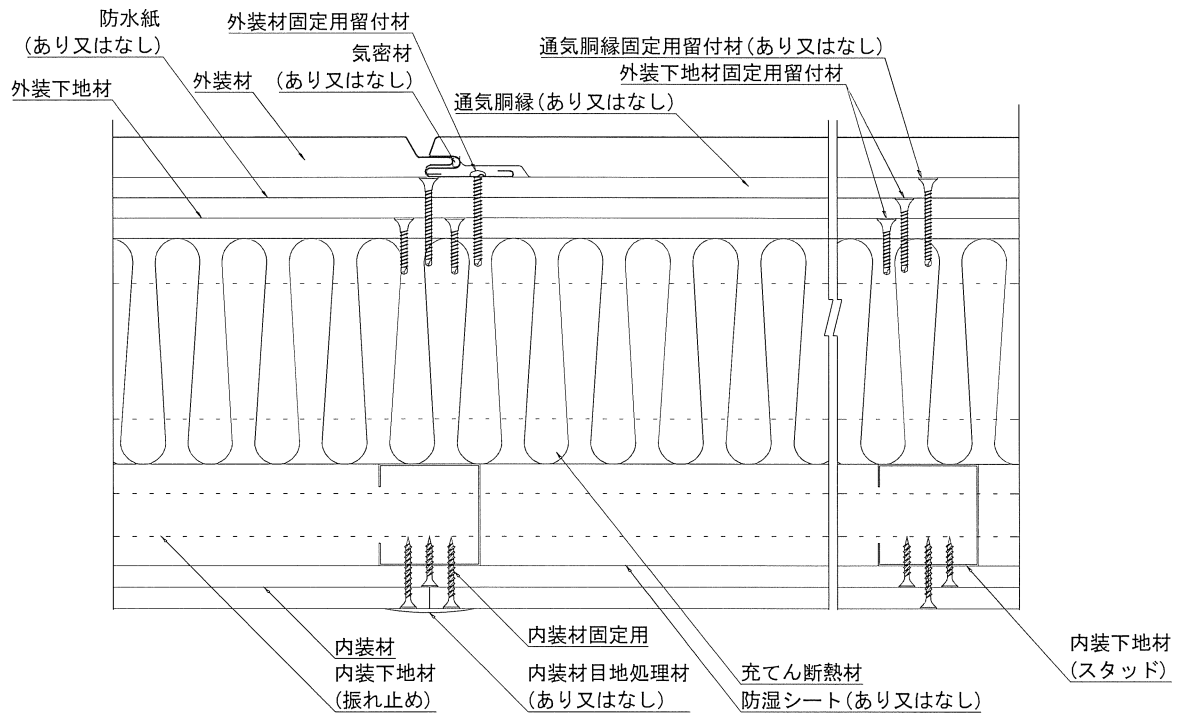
防水紙
（あり又はなし）
外装下地材
外装材
外装材固定用留付材
気密材
（あり又はなし）
通気胴縁（あり又はなし）
通気胴縁固定用留付材（あり又はなし）
外装下地材固定用留付材

内装材
内装下地材
（振れ止め）
内装材固定用
内装材目地処理材
（あり又はなし）
充てん断熱材
防湿シート（あり又はなし）
内装下地材
（スタッド）